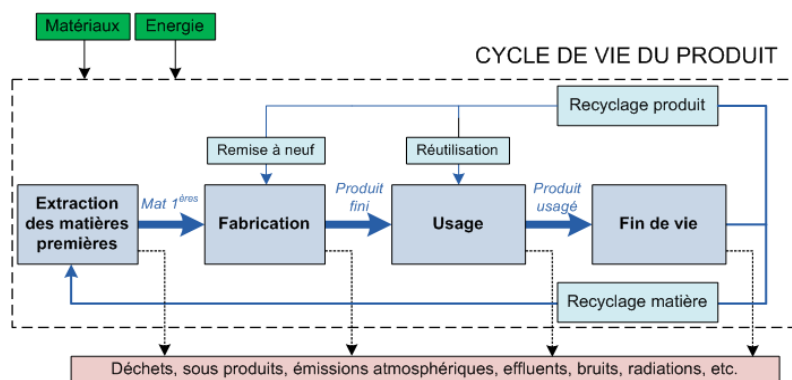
Matériaux

Energie

CYCLE DE VIE DU PRODUIT

Recyclage produit

Remise à neuf

Réutilisation

Extraction des matières premières

Mat $1^{ères}$

Fabrication

Produit fini

Usage

Produit usagé

Fin de vie

Recyclage matière

Déchets, sous produits, émissions atmosphériques, effluents, bruits, radiations, etc.